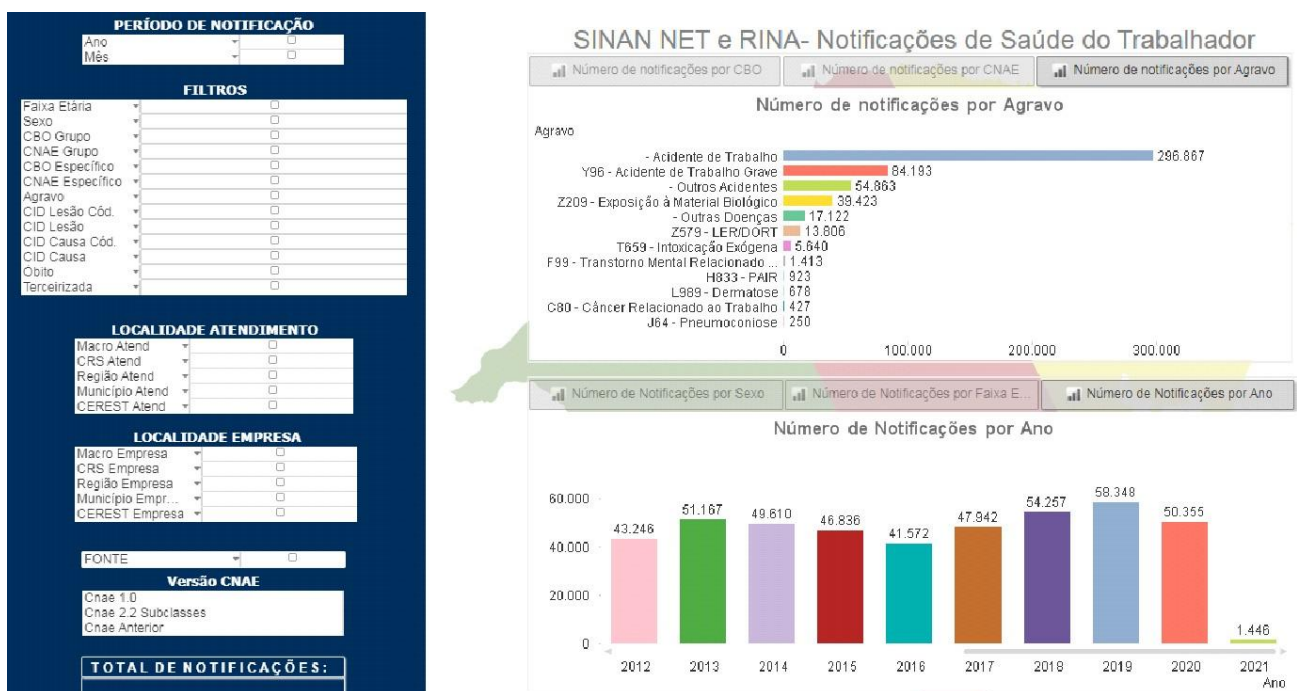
PERÍODO DE NOTIFICAÇÃO
Ano
Mês

FILTROS
Faixa Etária
Sexo
CBO Grupo
CNAE Grupo
CBO Específico
CNAE Específico
Agravo
CID Lesão Cód.
CID Lesão
CID Causa Cód.
CID Causa
Obito
Terceirizada

LOCALIDADE ATENDIMENTO
Macro Atend
CRS Atend
Região Atend
Município Atend
CEREST Atend

LOCALIDADE EMPRESA
Macro Empresa
CRS Empresa
Região Empresa
Município Empr...
CEREST Empresa

FONTE
Versão CNAE
Cnae 1.0
Cnae 2.2 Subclasses
Cnae Anterior

TOTAL DE NOTIFICAÇÕES:

SINAN NET e RINA- Notificações de Saúde do Trabalhador

Número de notificações por CBO | Número de notificações por CNAE | Número de notificações por Agravo

Número de notificações por Agravo

Agravo

- Acidente de Trabalho 296.867
Y96 - Acidente de Trabalho Grave 84.193
- Outros Acidentes 54.863
Z209 - Exposição à Material Biológico 39.423
- Outras Doenças 17.122
Z579 - LER/DORT 13.806
T659 - Intoxicação Exógena 5.640
F99 - Transtorno Mental Relacionado ... 1.413
H833 - PAIR 923
L989 - Dermatose 678
C80 - Câncer Relacionado ao Trabalho 427
J64 - Pneumoconiose 250

0 100.000 200.000 300.000

Número de Notificações por Sexo | Número de Notificações por Faixa E... | Número de Notificações por Ano

Número de Notificações por Ano

60.000
40.000
20.000
0

| 2012 | 2013 | 2014 | 2015 | 2016 | 2017 | 2018 | 2019 | 2020 | 2021 |
|---|---|---|---|---|---|---|---|---|---|
| 43.246 | 51.167 | 49.610 | 46.836 | 41.572 | 47.942 | 54.257 | 58.348 | 50.355 | 1.446 |

Ano